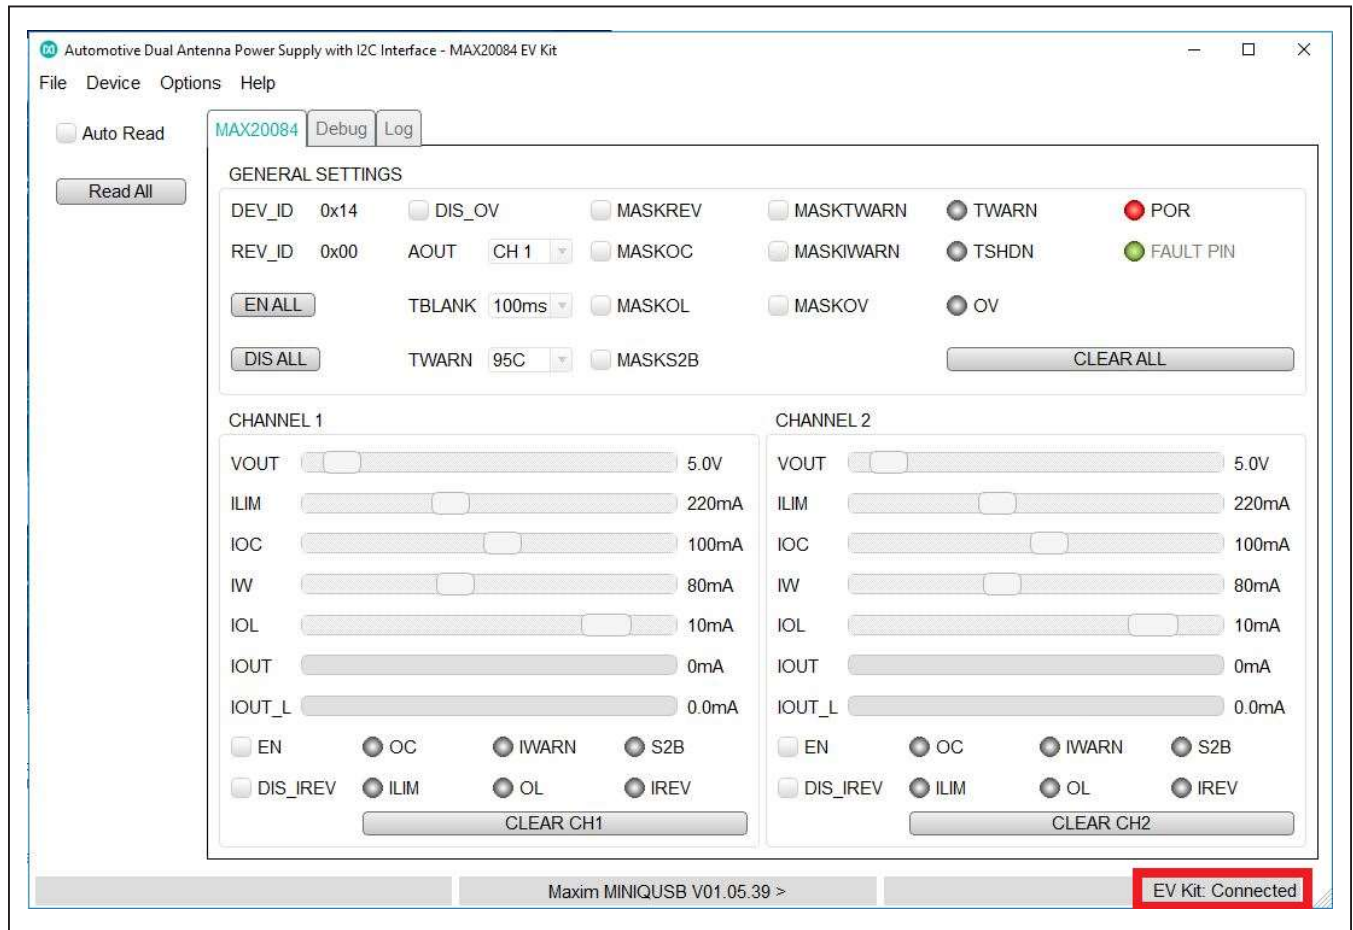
Automotive Dual Antenna Power Supply with I2C Interface - MAX20084 EV Kit

File Device Options Help

Auto Read

Read All

MAX20084 Debug Log

GENERAL SETTINGS

DEV_ID 0x14 DIS_OV MASKREV MASKTWARN TWARN POR

REV_ID 0x00 AOUT CH 1 MASKOC MASKIWARN TSHDN FAULT PIN

EN ALL TBLANK 100ms MASKOL MASKOV OV

DIS ALL TWARN 95C MASKS2B CLEAR ALL

CHANNEL 1

VOUT 5.0V

ILIM 220mA

IOC 100mA

IW 80mA

IOL 10mA

IOUT 0mA

IOUT_L 0.0mA

EN OC IWARN S2B

DIS_IREV ILIM OL IREV

CLEAR CH1

CHANNEL 2

VOUT 5.0V

ILIM 220mA

IOC 100mA

IW 80mA

IOL 10mA

IOUT 0mA

IOUT_L 0.0mA

EN OC IWARN S2B

DIS_IREV ILIM OL IREV

CLEAR CH2

Maxim MINIQUSB V01.05.39 >

EV Kit: Connected